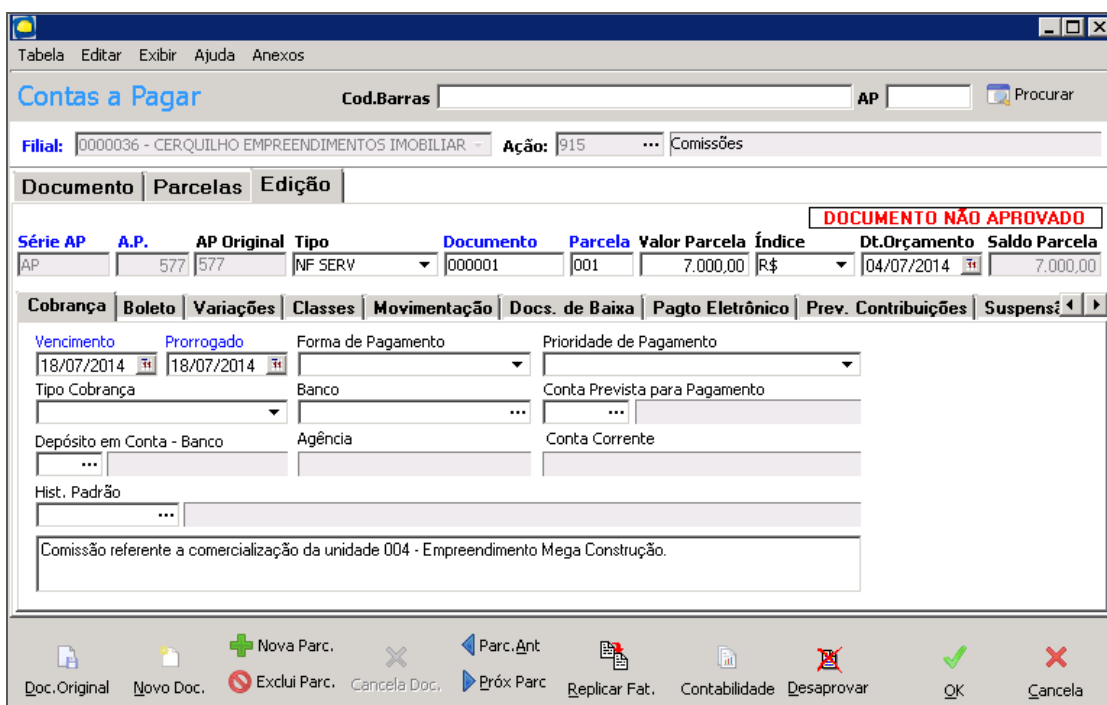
Tabela Editar Exibir Ajuda Anexos

Contas a Pagar

Cod.Barras

AP

Procurar

Filial: 0000036 - CERQUILHO EMPREENDIMENTOS IMOBILIAR

Ação: 915 ... Comissões

Documento | Parcelas | Edição

DOCUMENTO NÃO APROVADO

| Série AP | A.P. | AP Original | Tipo | Documento | Parcela | Valor Parcela | Índice | Dt.Orçamento | Saldo Parcela |
|---|---|---|---|---|---|---|---|---|---|
| AP | 577 | 577 | NF SERV | 000001 | 001 | 7.000,00 | R$ | 04/07/2014 | 7.000,00 |

Cobrança | Boleto | Variações | Classes | Movimentação | Docs. de Baixa | Pagto Eletrônico | Prev. Contribuições | Suspensã

Vencimento 18/07/2014

Prorrogado 18/07/2014

Forma de Pagamento

Prioridade de Pagamento

Tipo Cobrança

Banco ...

Conta Prevista para Pagamento ...

Depósito em Conta - Banco ...

Agência

Conta Corrente

Hist. Padrão ...

Comissão referente a comercialização da unidade 004 - Empreendimento Mega Construção.

Doc.Original

Novo Doc.

Nova Parc.

Exclui Parc.

Cancela Doc.

Parc.Ant

Próx Parc

Replicar Fat.

Contabilidade

Desaprovar

OK

Cancela